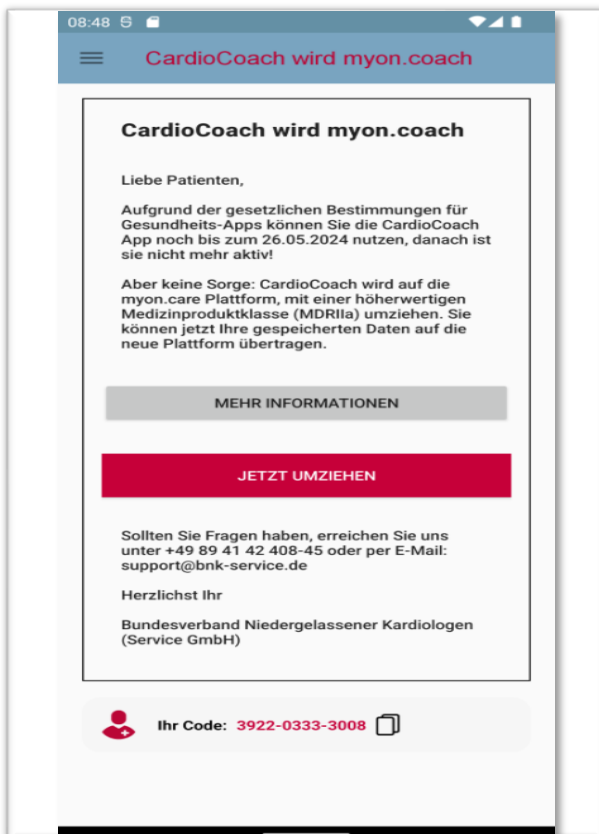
08:48 S

CardioCoach wird myon.coach

CardioCoach wird myon.coach

Liebe Patienten,

Aufgrund der gesetzlichen Bestimmungen für Gesundheits-Apps können Sie die CardioCoach App noch bis zum 26.05.2024 nutzen, danach ist sie nicht mehr aktiv!

Aber keine Sorge: CardioCoach wird auf die myon.care Plattform, mit einer höherwertigen Medizinproduktklasse (MDRIIa) umziehen. Sie können jetzt Ihre gespeicherten Daten auf die neue Plattform übertragen.

MEHR INFORMATIONEN

JETZT UMZIEHEN

Sollten Sie Fragen haben, erreichen Sie uns unter +49 89 41 42 408-45 oder per E-Mail: support@bnk-service.de

Herzlichst Ihr

Bundesverband Niedergelassener Kardiologen (Service GmbH)

Ihr Code: 3922-0333-3008